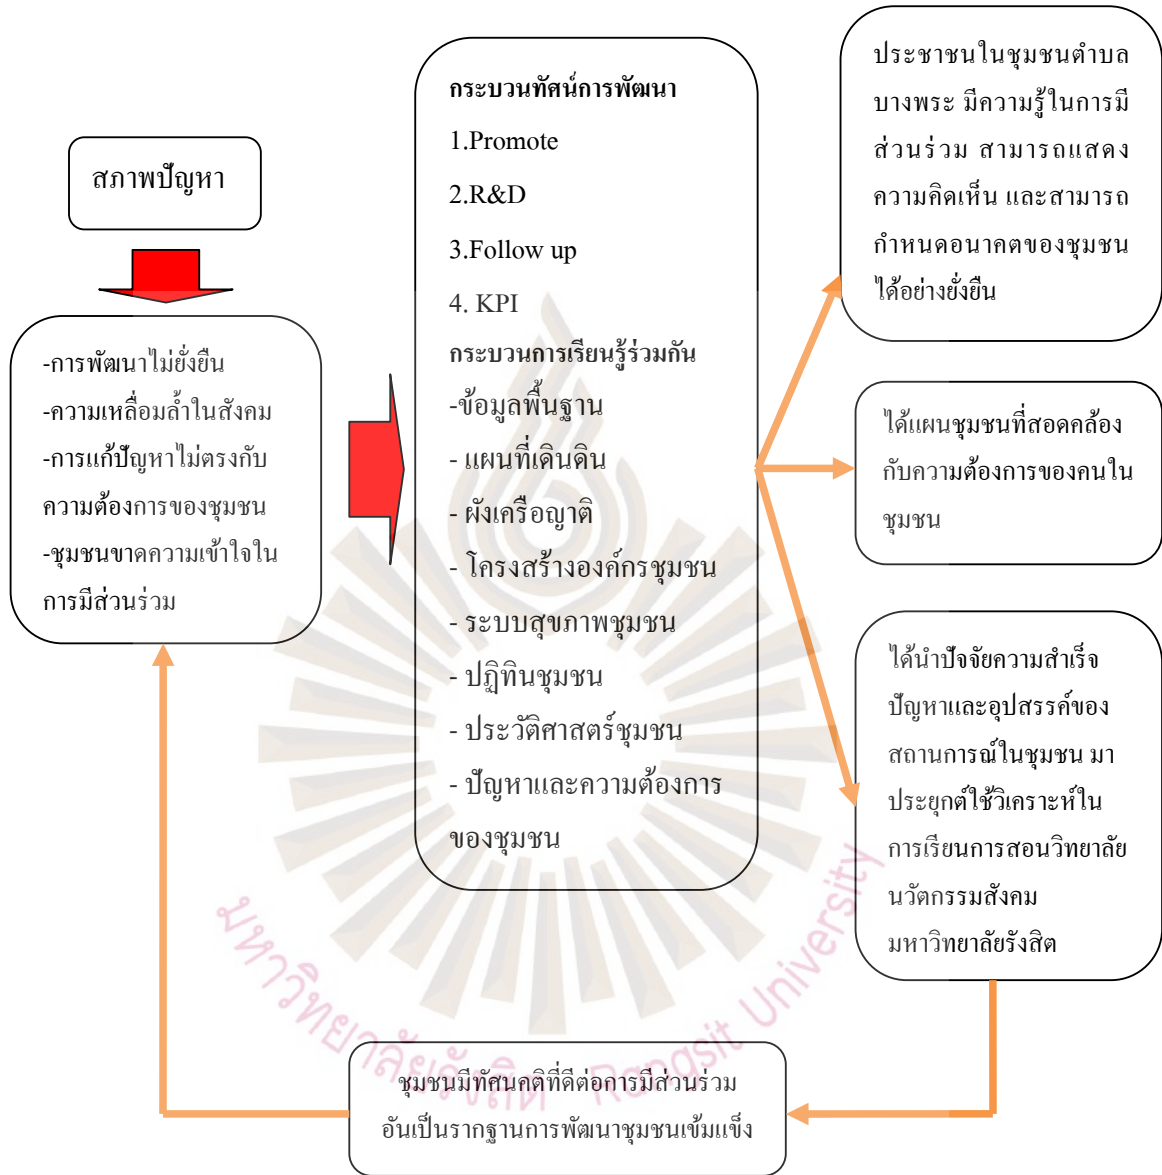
สภาพปัญหา

-การพัฒนาไม่ยั่งยืน
-ความเหลื่อมล้ำในสังคม
-การแก้ปัญหาไม่ตรงกับความต้องการของชุมชน
-ชุมชนขาดความเข้าใจในการมีส่วนร่วม

กระบวนทัศน์การพัฒนา
1.Promote
2.R&D
3.Follow up
4. KPI
กระบวนการเรียนรู้ร่วมกัน
-ข้อมูลพื้นฐาน
- แผนที่เดินดิน
- ผังเครือญาติ
- โครงสร้างองค์กรชุมชน
- ระบบสุขภาพชุมชน
- ปฏิทินชุมชน
- ประวัติศาสตร์ชุมชน
- ปัญหาและความต้องการของชุมชน

ประชาชนในชุมชนตำบลบางพระ มีความรู้ในการมีส่วนร่วม สามารถแสดงความคิดเห็น และสามารถกำหนดอนาคตของชุมชนได้อย่างยั่งยืน

ได้แผนชุมชนที่สอดคล้องกับความต้องการของคนในชุมชน

ได้นำปัจจัยความสำเร็จ ปัญหาและอุปสรรค์ของสถานการณ์ในชุมชน มาประยุกต์ใช้วิเคราะห์ในการเรียนการสอนวิทยาลัยนวัตกรรมสังคม มหาวิทยาลัยรังสิต

ชุมชนมีทัศนคติที่ดีต่อการมีส่วนร่วม อันเป็นรากฐานการพัฒนาชุมชนเข้มแข็ง

มหาวิทยาลัยรังสิต Rangsit University